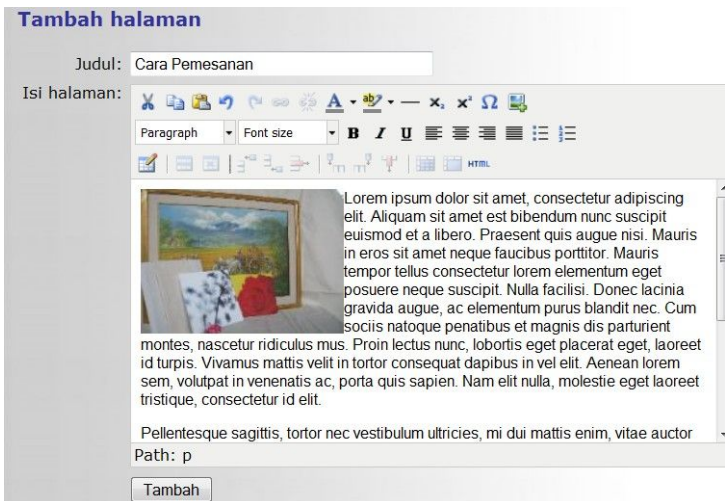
Tambah halaman

Judul: Cara Pemesanan

Isi halaman:

Paragraph
Font size
B I U
HTML

Lorem ipsum dolor sit amet, consectetur adipiscing elit. Aliquam sit amet est bibendum nunc suscipit euismod et a libero. Praesent quis augue nisi. Mauris in eros sit amet neque faucibus porttitor. Mauris tempor tellus consectetur lorem elementum eget posuere neque suscipit. Nulla facilisi. Donec lacinia gravida augue, ac elementum purus blandit nec. Cum sociis natoque penatibus et magnis dis parturient montes, nascetur ridiculus mus. Proin lectus nunc, lobortis eget placerat eget, laoreet id turpis. Vivamus mattis velit in tortor consequat dapibus in vel elit. Aenean lorem sem, volutpat in venenatis ac, porta quis sapien. Nam elit nulla, molestie eget laoreet tristique, consectetur id elit.

Pellentesque sagittis, tortor nec vestibulum ultricies, mi dui mattis enim, vitae auctor

Path: p

Tambah